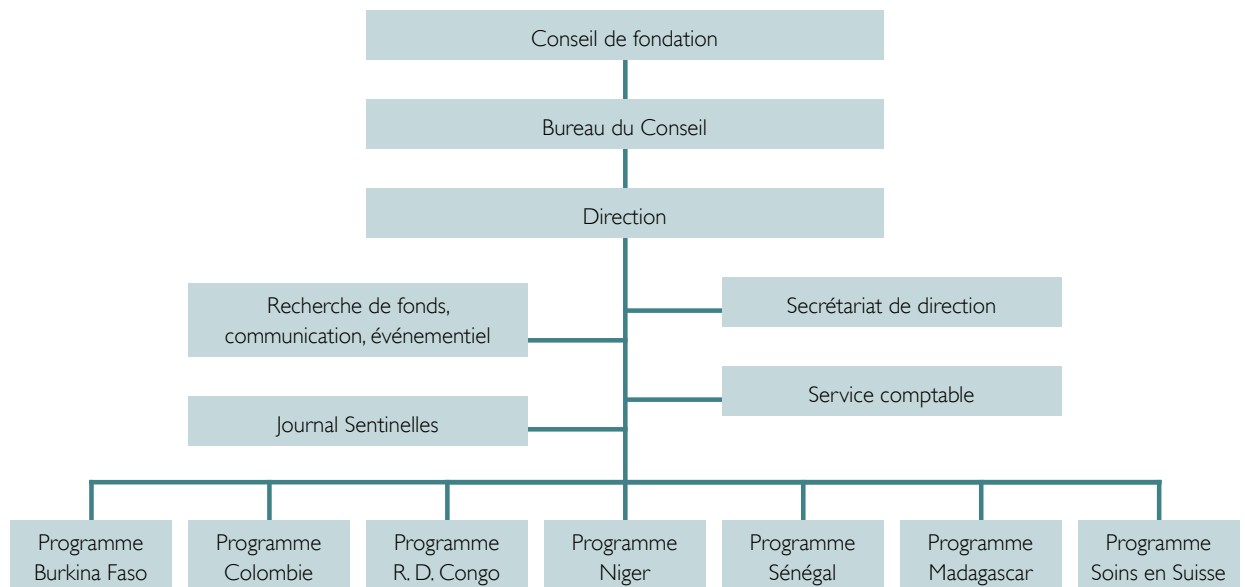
Conseil de fondation

Bureau du Conseil

Direction

Recherche de fonds, communication, événementiel

Secrétariat de direction

Service comptable

Journal Sentinelles

Programme Burkina Faso

Programme Colombie

Programme R. D. Congo

Programme Niger

Programme Sénégal

Programme Madagascar

Programme Soins en Suisse